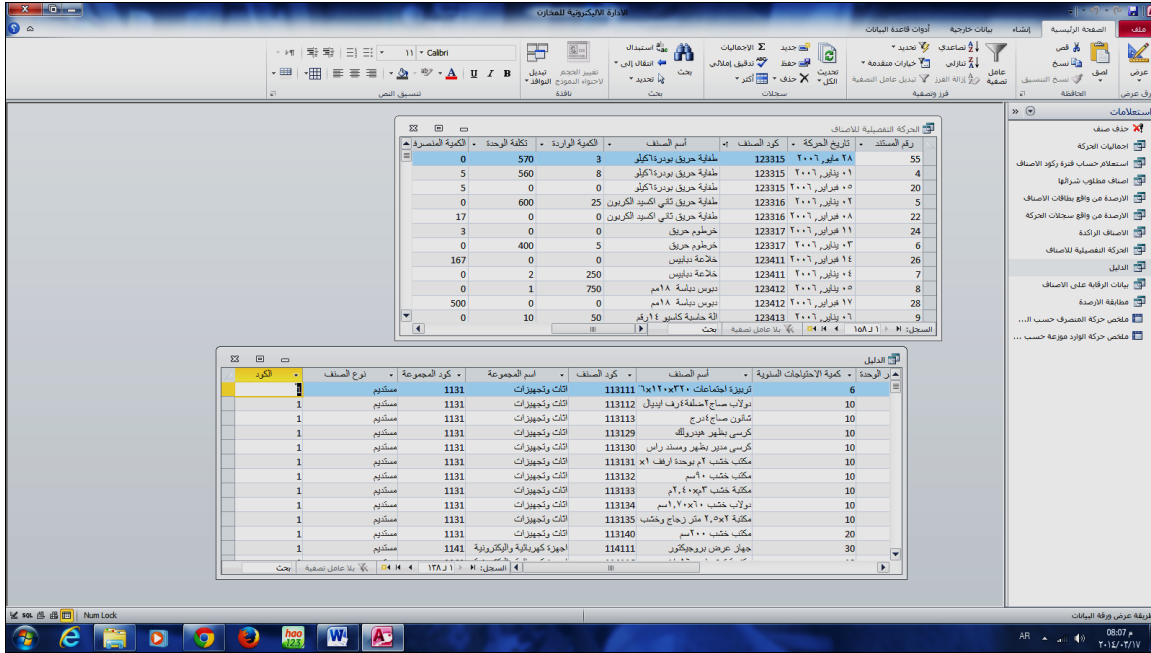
الادارة الاليكترونية للمخازن

ملف | الصفحة الرئيسية | إنشاء | بيانات خارجية | أدوات قاعدة البيانات

عرض | لصق | قص | نسخ | نسخ التنسيق | الحافظة

عامل تصفية | تصاعدي | تنازلي | إزالة الفرز | تحديد | خيارات متقدمة | تبديل عامل التصفية | فرز وتصفية

تحديث الكل | جديد | حفظ | حذف | الإجماليات | تدقيق إملائي | أكثر | سجلات

بحث | استبدال | انتقال إلى | تحديد | بحث

تغيير الحجم لاحتواء النموذج | تبديل النوافذ | نافذة

Calibri | 11 | تنسيق النص

استعلامات

حذف صنف
اجماليات الحركة
استعلام حساب فترة ركود الاصناف
اصناف مطلوب شرائها
الارصدة من واقع بطاقات الاصناف
الارصدة من واقع سجلات الحركة
الاصناف الراكدة
الحركة التفصيلية للاصناف
الدليل
بيانات الرقابة على الاصناف
مطابقة الارصدة
ملخص حركة المنصرف حسب ال...
ملخص حركة الوارد موزعة حسب ...

الحركة التفصيلية للاصناف

| رقم المستند | تاريخ الحركة | كود الصنف | أسم الصنف | الكمية الواردة | تكلفة الوحدة | الكمية المنصرفة |
|---|---|---|---|---|---|---|
| 55 | ٢٨ مايو ٢٠٠٦ | 123315 | طفاية حريق بودرة٦كيلو | 3 | 570 | 0 |
| 4 | ٠١ يناير ٢٠٠٦ | 123315 | طفاية حريق بودرة٦كيلو | 8 | 560 | 5 |
| 20 | ٠٥ فبراير ٢٠٠٦ | 123315 | طفاية حريق بودرة٦كيلو | 0 | 0 | 5 |
| 5 | ٠٢ يناير ٢٠٠٦ | 123316 | طفاية حريق ثاني اكسيد الكربون | 25 | 600 | 0 |
| 22 | ٠٨ فبراير ٢٠٠٦ | 123316 | طفاية حريق ثاني اكسيد الكربون | 0 | 0 | 17 |
| 24 | ١١ فبراير ٢٠٠٦ | 123317 | خرطوم حريق | 0 | 0 | 3 |
| 6 | ٠٣ يناير ٢٠٠٦ | 123317 | خرطوم حريق | 5 | 400 | 0 |
| 26 | ١٤ فبراير ٢٠٠٦ | 123411 | خلاعة دبابيس | 0 | 0 | 167 |
| 7 | ٠٤ يناير ٢٠٠٦ | 123411 | خلاعة دبابيس | 250 | 2 | 0 |
| 8 | ٠٥ يناير ٢٠٠٦ | 123412 | دبوس دباسة ١٨مم | 750 | 1 | 0 |
| 28 | ١٧ فبراير ٢٠٠٦ | 123412 | دبوس دباسة ١٨مم | 0 | 0 | 500 |
| 9 | ٠٦ يناير ٢٠٠٦ | 123413 | آلة حاسبة كاسيو ١٤رقم | 50 | 10 | 0 |

السجل: 1 من 158 | بلا عامل تصفية | بحث

الدليل

| الوحدة | كمية الاحتياجات السنوية | أسم الصنف | كود الصنف | اسم المجموعة | كود المجموعة | نوع الصنف | الكود |
|---|---|---|---|---|---|---|---|
| 6 | | ترابيزة اجتماعات ٣٢٠×١٢٠سم | 113111 | اثاث وتجهيزات | 1131 | مستديم | 1 |
| 10 | | دولاب صاج٢ضلفة٤رف ابديال | 113112 | اثاث وتجهيزات | 1131 | مستديم | 1 |
| 10 | | شانون صاج٤درج | 113113 | اثاث وتجهيزات | 1131 | مستديم | 1 |
| 10 | | كرسي بظهر هيدروليك | 113129 | اثاث وتجهيزات | 1131 | مستديم | 1 |
| 10 | | كرسي مدير بظهر ومسند راس | 113130 | اثاث وتجهيزات | 1131 | مستديم | 1 |
| 10 | | مكتب خشب ٢م بوحدة ارفف ١× | 113131 | اثاث وتجهيزات | 1131 | مستديم | 1 |
| 10 | | مكتب خشب ٩٠سم | 113132 | اثاث وتجهيزات | 1131 | مستديم | 1 |
| 10 | | مكتبة خشب ٣م×٢,٤٠م | 113133 | اثاث وتجهيزات | 1131 | مستديم | 1 |
| 10 | | دولاب خشب ٦٠×٢,٧٠سم | 113134 | اثاث وتجهيزات | 1131 | مستديم | 1 |
| 20 | | مكتبة ٢×٢,٥ متر زجاج وخشب | 113135 | اثاث وتجهيزات | 1131 | مستديم | 1 |
| 20 | | مكتب خشب ٢٠٠سم | 113140 | اثاث وتجهيزات | 1131 | مستديم | 1 |
| 30 | | جهاز عرض بروجكتور | 114111 | اجهزة كهربائية واليكترونية | 1141 | مستديم | 1 |

السجل: 1 من 138 | بلا عامل تصفية | بحث

طريقة عرض ورقة البيانات

Num Lock

AR 08:07 م ٢٠١٤/٠٣/١٧